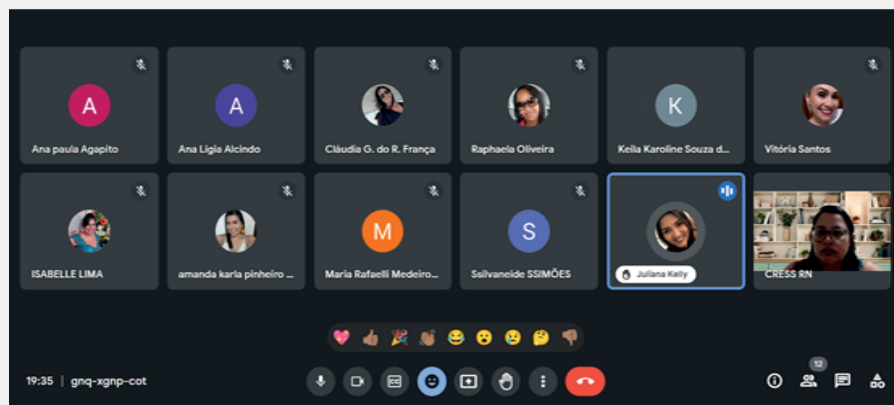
A
Ana paula Agapito

A
Ana Ligia Alcindo

Cláudia G. do R. França

Raphaela Oliveira

K
Keila Karoline Souza d...

Vitória Santos

ISABELLE LIMA

amanda karla pinheiro ...

M
Maria Rafaelli Medeiro...

S
Ssilvaneide SSIMÕES

Juliana Kelly

CRESS RN

19:35 | gnq-xgnp-cot

12